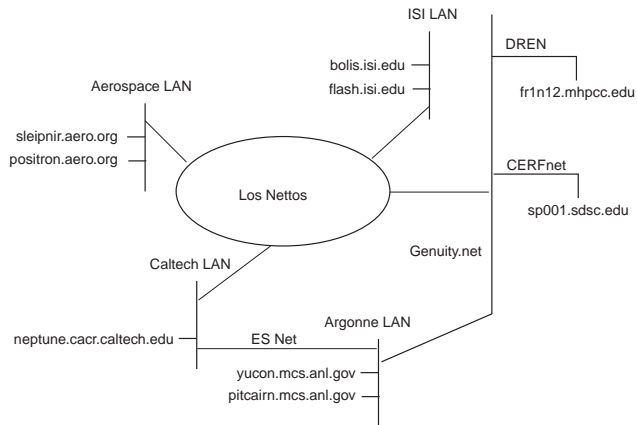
ISI LAN

bolis.isi.edu

flash.isi.edu

DREN

fr1n12.mhpcc.edu

Aerospace LAN

sleipnir.aero.org

positron.aero.org

Los Nettos

CERFnet

sp001.sdsc.edu

Genuity.net

Caltech LAN

neptune.cacr.caltech.edu

ES Net

Argonne LAN

yucon.mcs.anl.gov

pitcairn.mcs.anl.gov